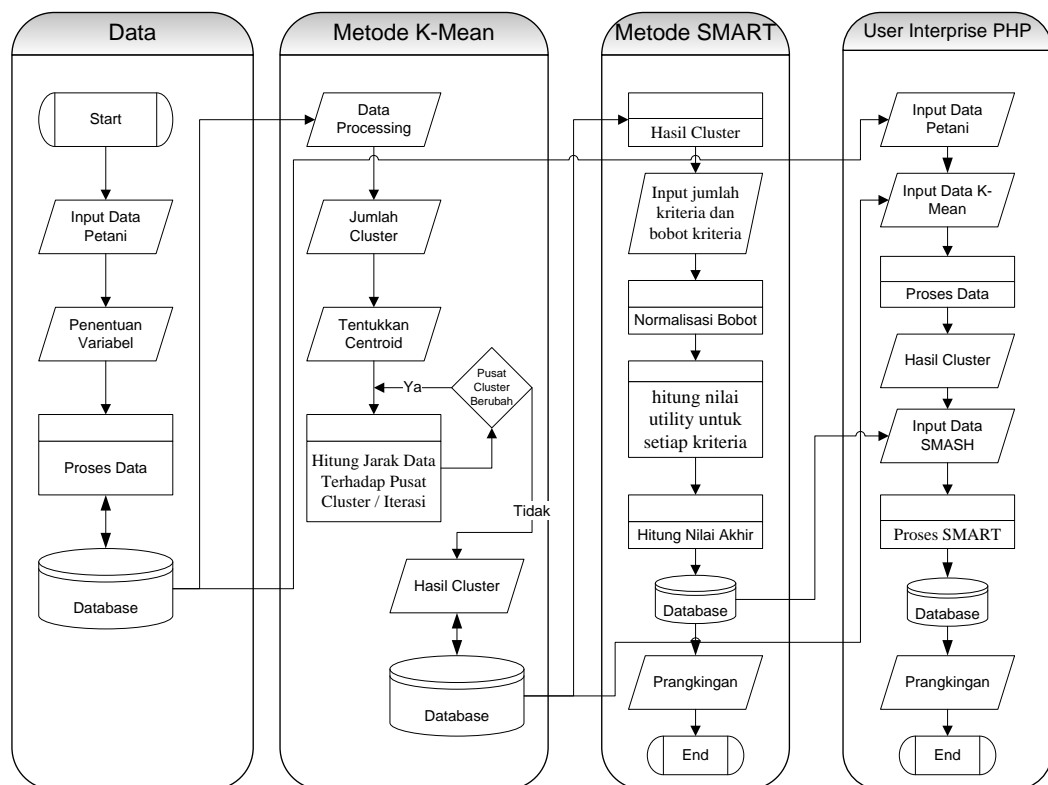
Data

Start

Input Data Petani

Penentuan Variabel

Proses Data

Database

Metode K-Mean

Data Processing

Jumlah Cluster

Tentukkan Centroid

Ya

Pusat Cluster Berubah

Hitung Jarak Data Terhadap Pusat Cluster / Iterasi

Tidak

Hasil Cluster

Database

Metode SMART

Hasil Cluster

Input jumlah kriteria dan bobot kriteria

Normalisasi Bobot

hitung nilai utility untuk setiap kriteria

Hitung Nilai Akhir

Database

Prangkingan

End

User Interprise PHP

Input Data Petani

Input Data K-Mean

Proses Data

Hasil Cluster

Input Data SMASH

Proses SMART

Database

Prangkingan

End